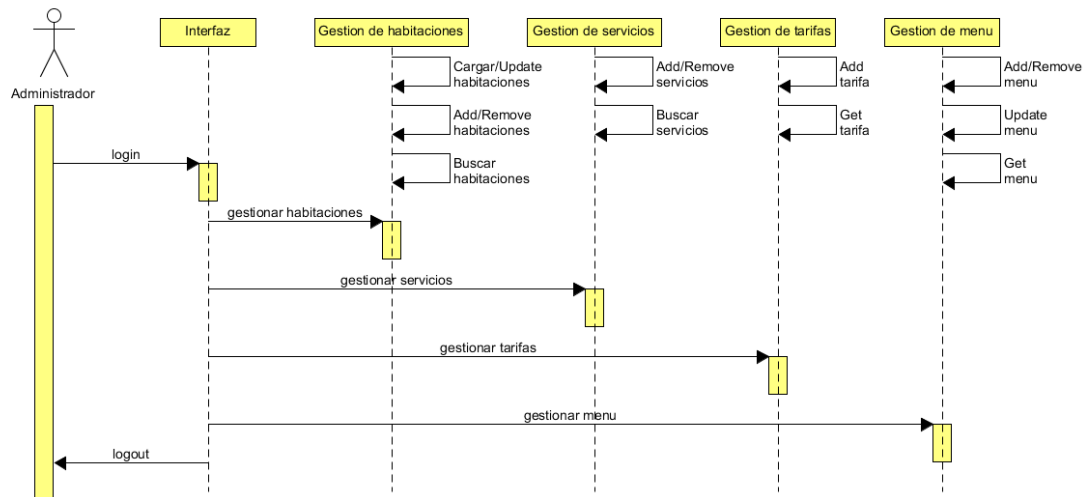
Administrador

Interfaz

Gestion de habitaciones

Gestion de servicios

Gestion de tarifas

Gestion de menu

Cargar/Update habitaciones

Add/Remove habitaciones

Buscar habitaciones

Add/Remove servicios

Buscar servicios

Add tarifa

Get tarifa

Add/Remove menu

Update menu

Get menu

login

gestionar habitaciones

gestionar servicios

gestionar tarifas

gestionar menu

logout